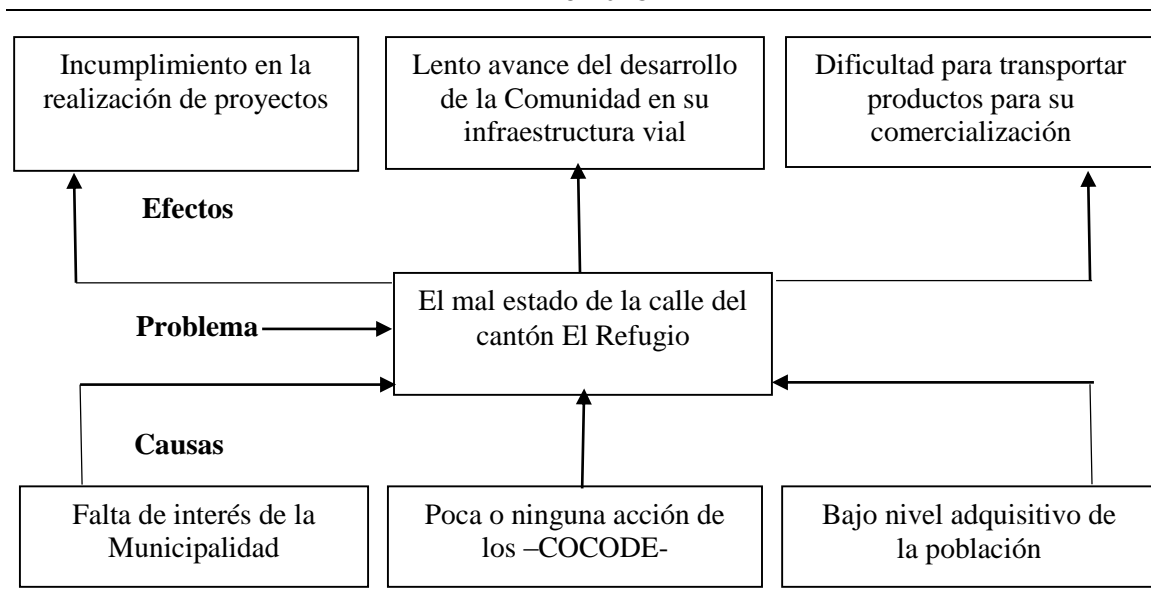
Incumplimiento en la realización de proyectos

Lento avance del desarrollo de la Comunidad en su infraestructura vial

Dificultad para transportar productos para su comercialización

Efectos

Problema

El mal estado de la calle del cantón El Refugio

Causas

Falta de interés de la Municipalidad

Poca o ninguna acción de los –COCODE-

Bajo nivel adquisitivo de la población